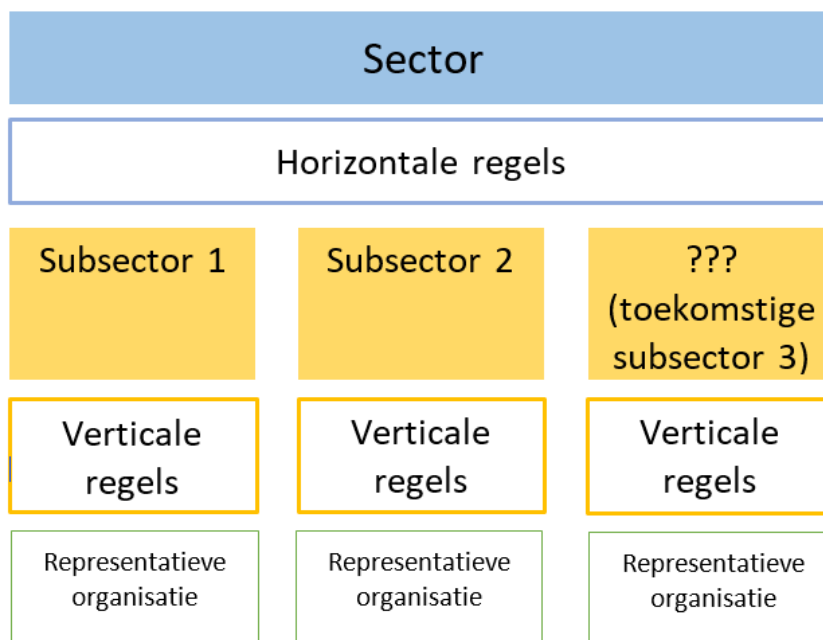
Sector

Horizontale regels

Subsector 1

Subsector 2

???
(toekomstige
subsector 3)

Verticale regels

Verticale regels

Verticale regels

Representatieve organisatie

Representatieve organisatie

Representatieve organisatie